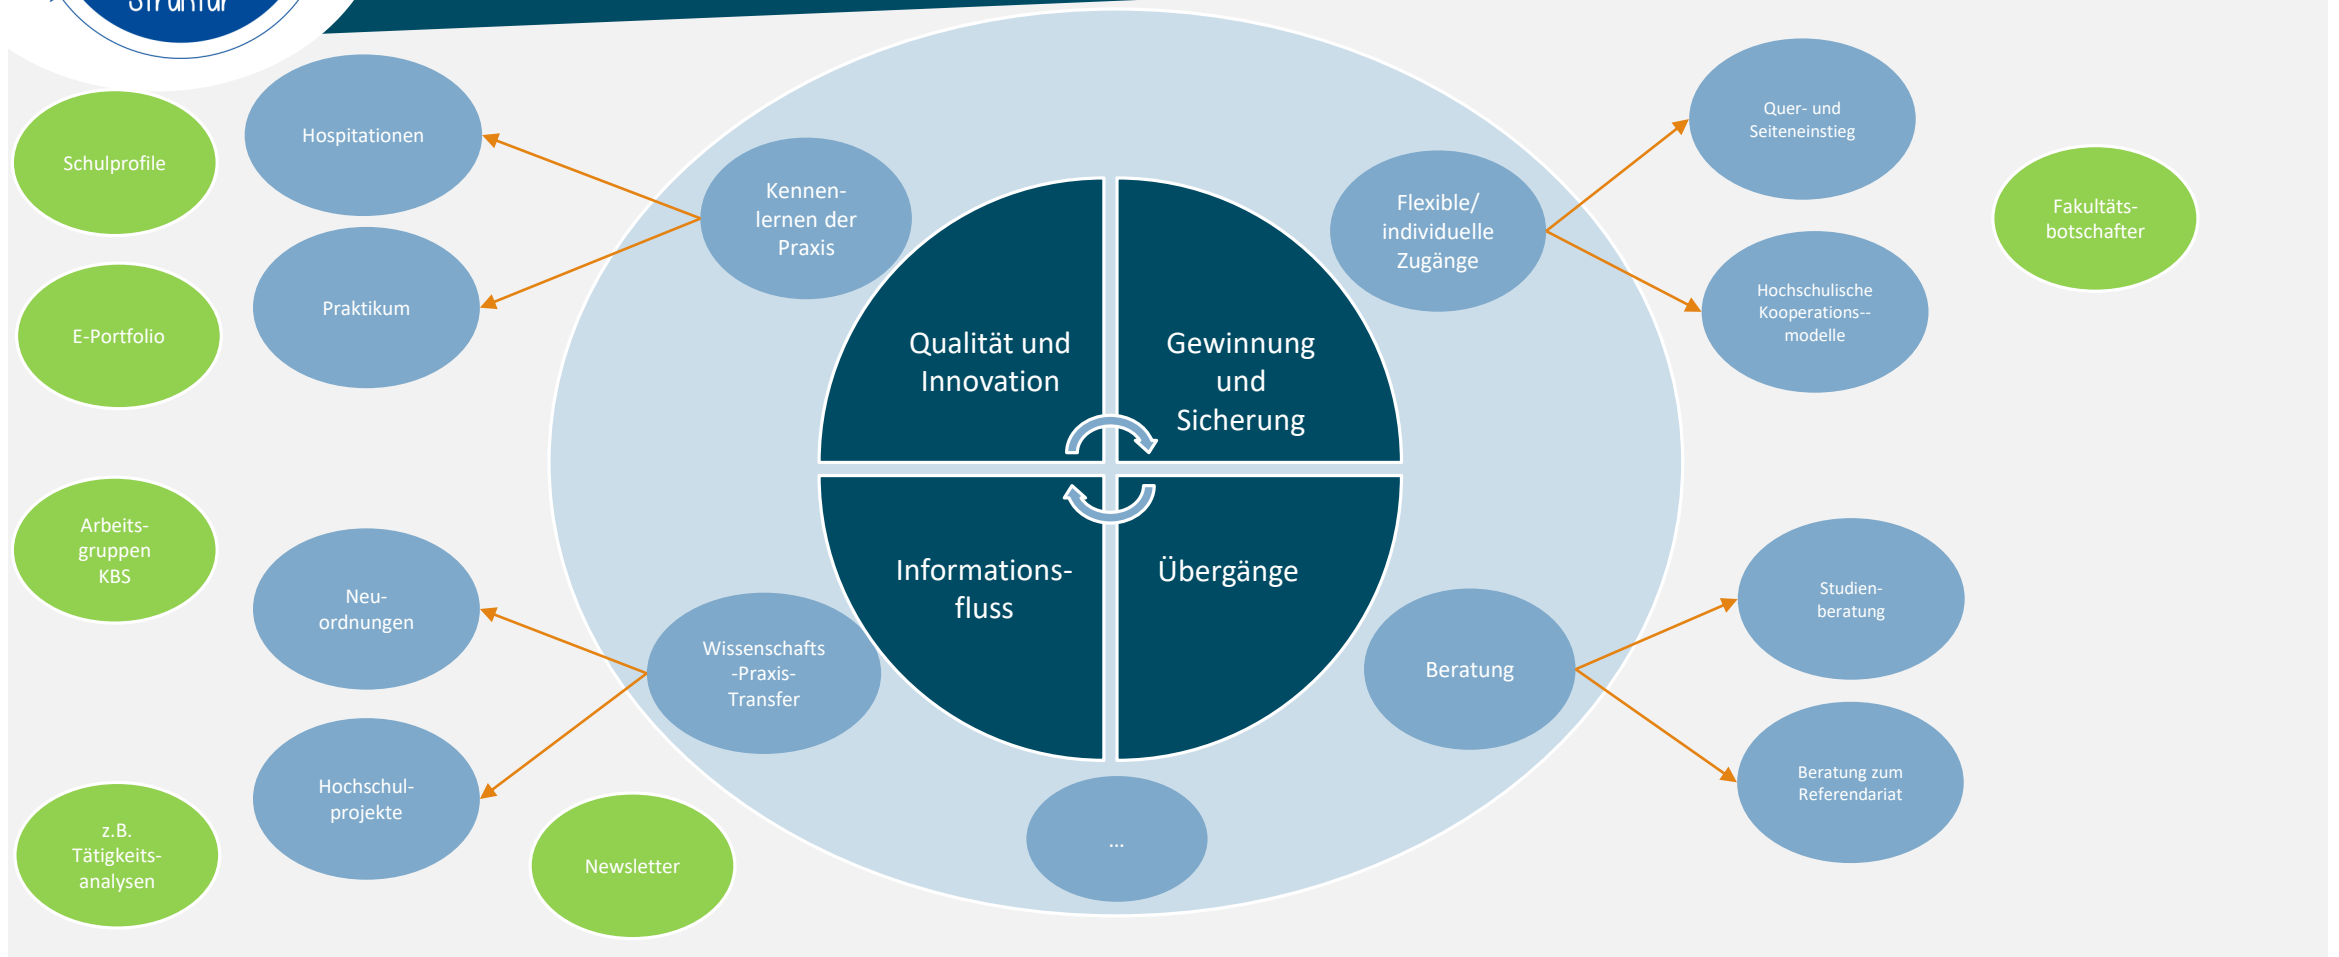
Struktur

Schulprofile

Hospitationen

Kennenlernen der Praxis

Praktikum

E-Portfolio

Qualität und Innovation

Gewinnung und Sicherung

Flexible/ individuelle Zugänge

Quer- und Seiteneinstieg

Hochschulische Kooperations--modelle

Fakultäts-botschafter

Arbeits-gruppen KBS

Neu-ordnungen

Wissenschafts -Praxis-Transfer

Informations-fluss

Übergänge

Beratung

Studien-beratung

Beratung zum Referendariat

Hochschul-projekte

z.B. Tätigkeits-analysen

Newsletter

...